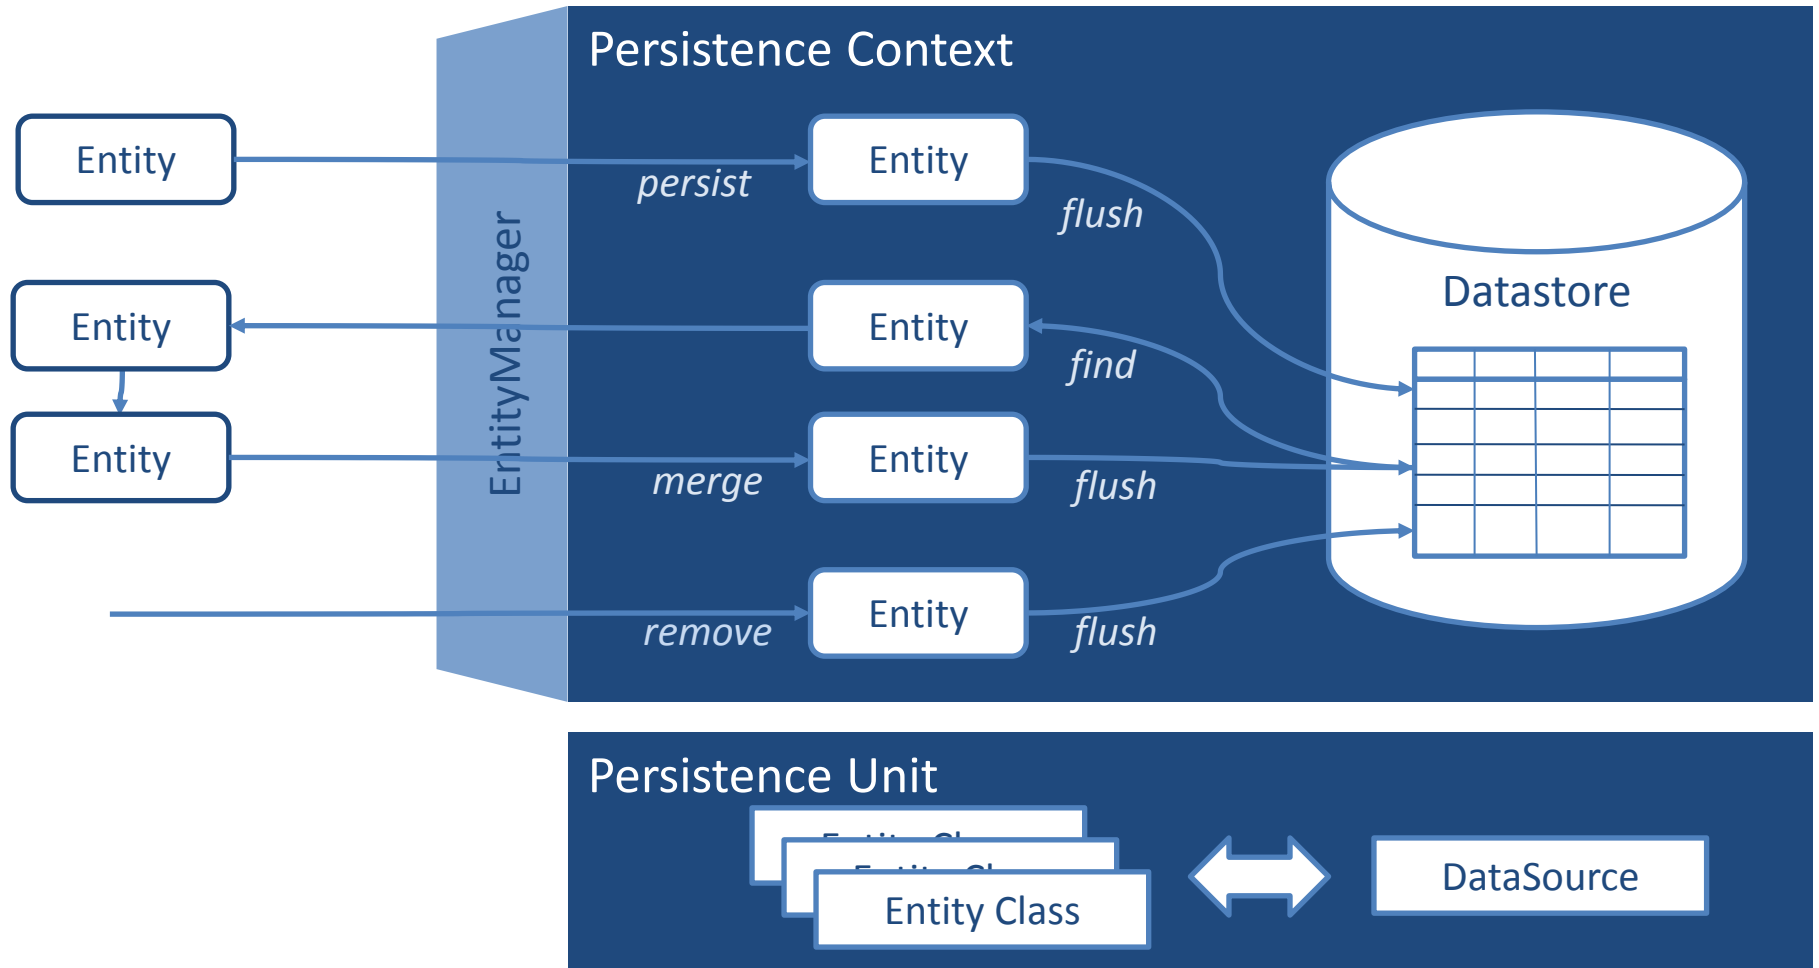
Persistence Context

Entity

Entity

persist

flush

Datastore

Entity

Entity

find

EntityManager

Entity

Entity

merge

flush

Entity

remove

flush

Persistence Unit

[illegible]

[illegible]

Entity Class

DataSource